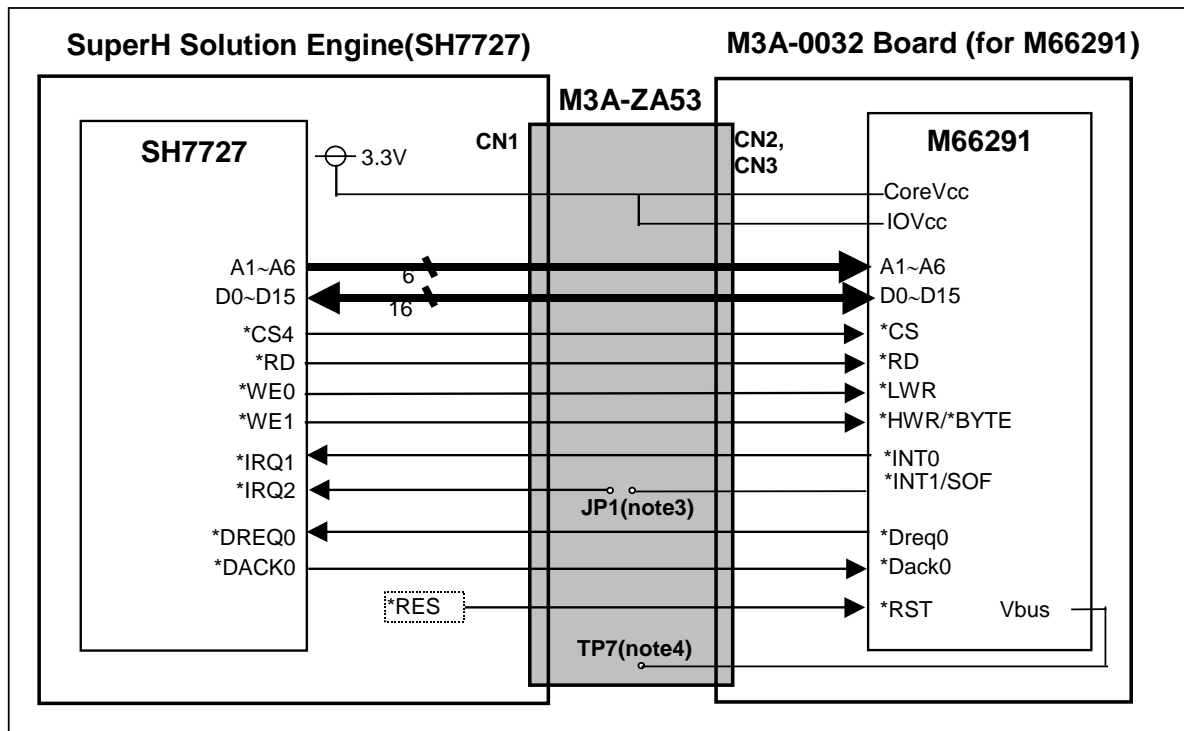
SuperH Solution Engine(SH7727)

M3A-0032 Board (for M66291)

M3A-ZA53

SH7727

3.3V

CN1

CN2, CN3

M66291

CoreVcc

IOVcc

A1~A6

6

A1~A6

D0~D15

16

D0~D15

*CS4

*CS

*RD

*RD

*WE0

*LWR

*WE1

*HWR/*BYTE

*IRQ1

*INT0

*IRQ2

*INT1/SOF

JP1(note3)

*DREQ0

*Dreq0

*DACK0

*Dack0

*RES

*RST

Vbus

TP7(note4)